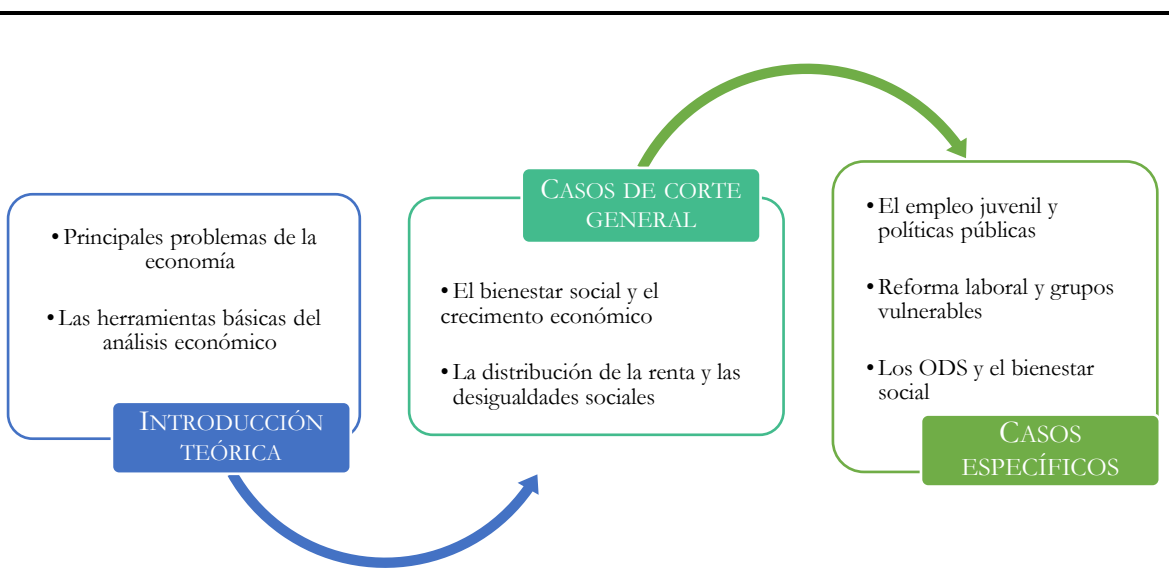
• Principales problemas de la economía

• Las herramientas básicas del análisis económico

INTRODUCCIÓN TEÓRICA

CASOS DE CORTE GENERAL

• El bienestar social y el crecimento económico

• La distribución de la renta y las desigualdades sociales

• El empleo juvenil y políticas públicas

• Reforma laboral y grupos vulnerables

• Los ODS y el bienestar social

CASOS ESPECÍFICOS